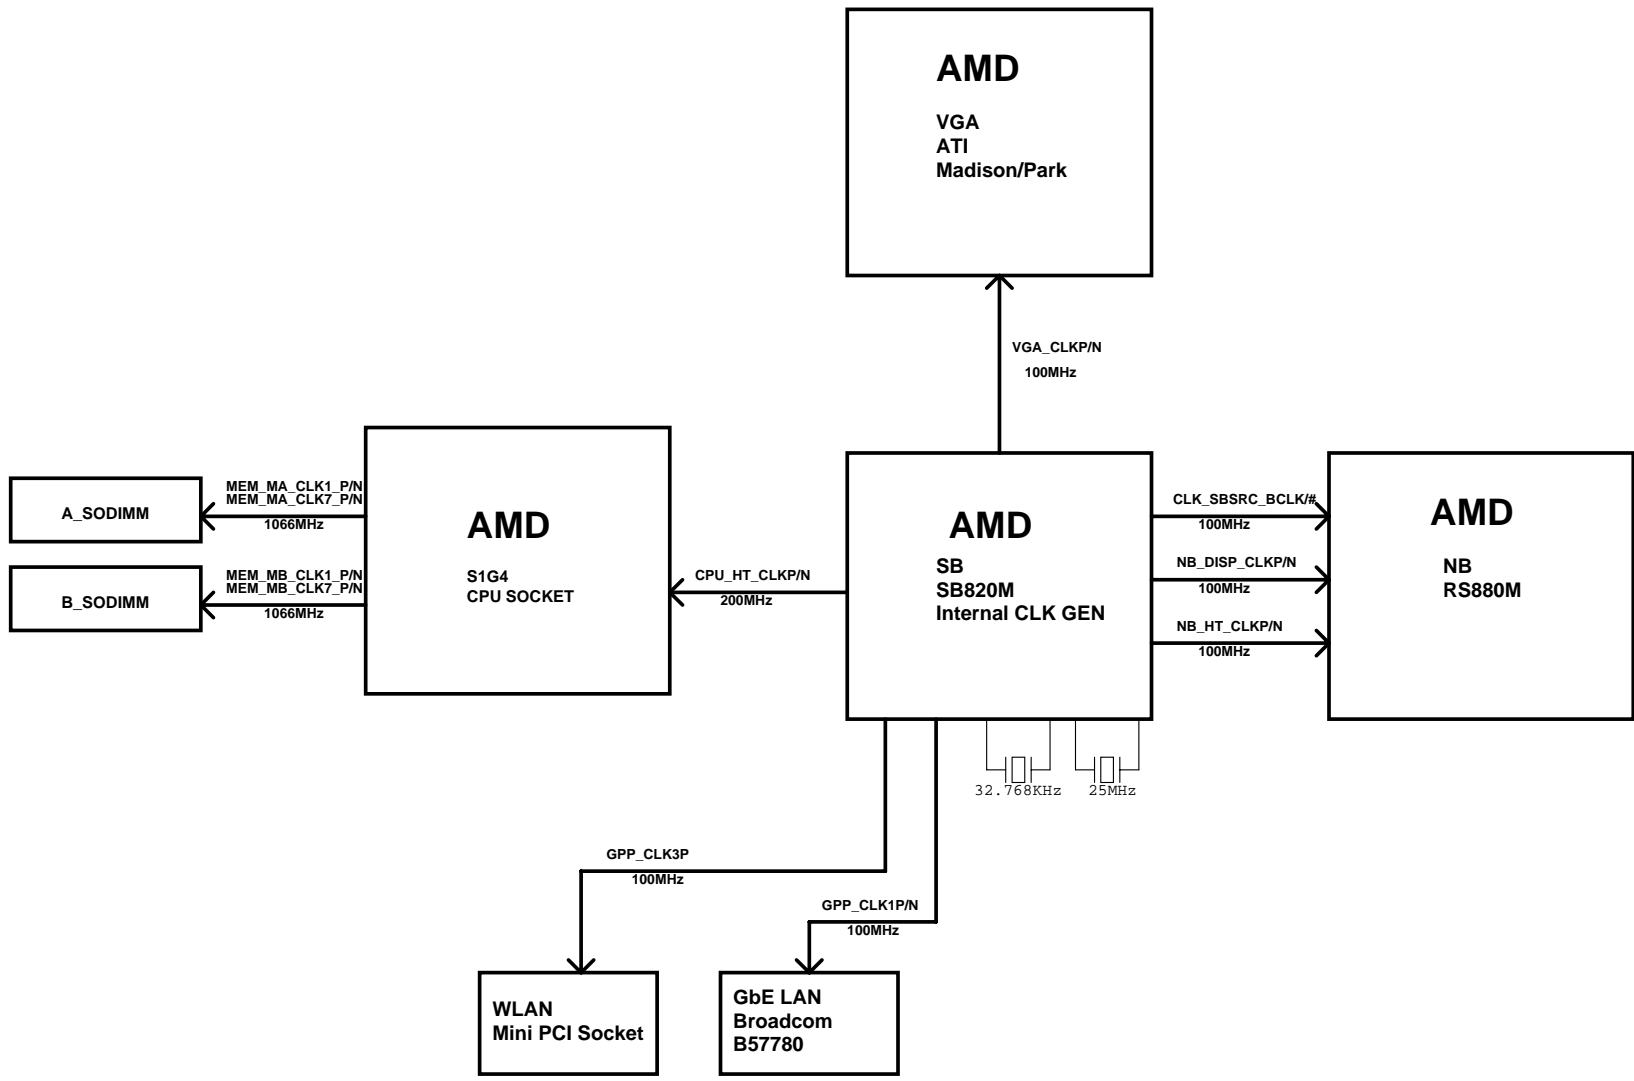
AMD
VGA
ATI
Madison/Park

VGA_CLKP/N
100MHz

A_SODIMM

MEM_MA_CLK1_P/N
MEM_MA_CLK7_P/N
1066MHz

B_SODIMM

MEM_MB_CLK1_P/N
MEM_MB_CLK7_P/N
1066MHz

AMD
S1G4
CPU SOCKET

CPU_HT_CLKP/N
200MHz

AMD
SB
SB820M
Internal CLK GEN

CLK_SBSRC_BCLK/#
100MHz

NB_DISP_CLKP/N
100MHz

NB_HT_CLKP/N
100MHz

AMD
NB
RS880M

32.768KHz
25MHz

GPP_CLK3P
100MHz

GPP_CLK1P/N
100MHz

WLAN
Mini PCI Socket

GbE LAN
Broadcom
B57780